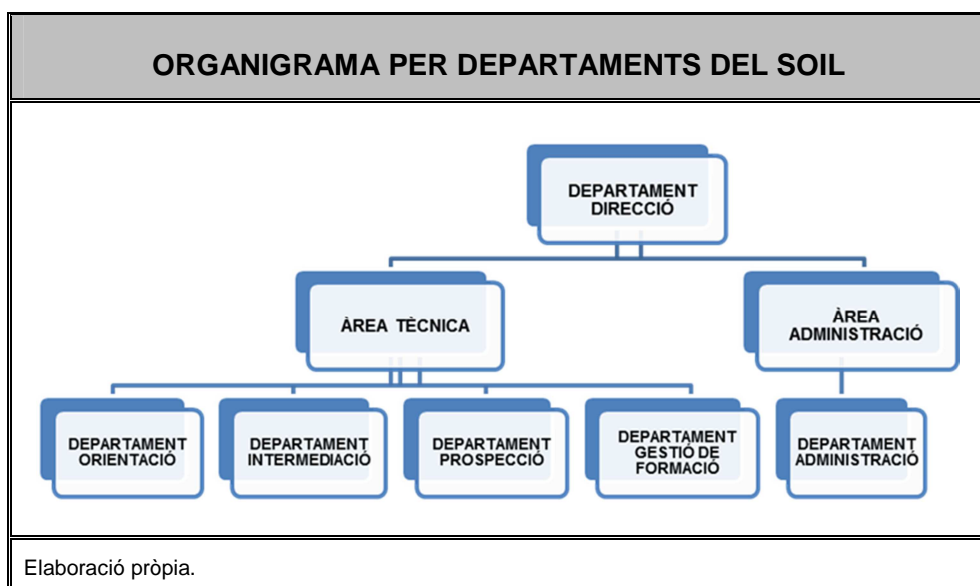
ORGANIGRAMA PER DEPARTAMENTS DEL SOIL

DEPARTAMENT DIRECCIÓ

ÀREA TÈCNICA

ÀREA ADMINISTRACIÓ

DEPARTAMENT ORIENTACIÓ

DEPARTAMENT INTERMEDIACIÓ

DEPARTAMENT PROSPECCIÓ

DEPARTAMENT GESTIÓ DE FORMACIÓ

DEPARTAMENT ADMINISTRACIÓ

Elaboració pròpia.